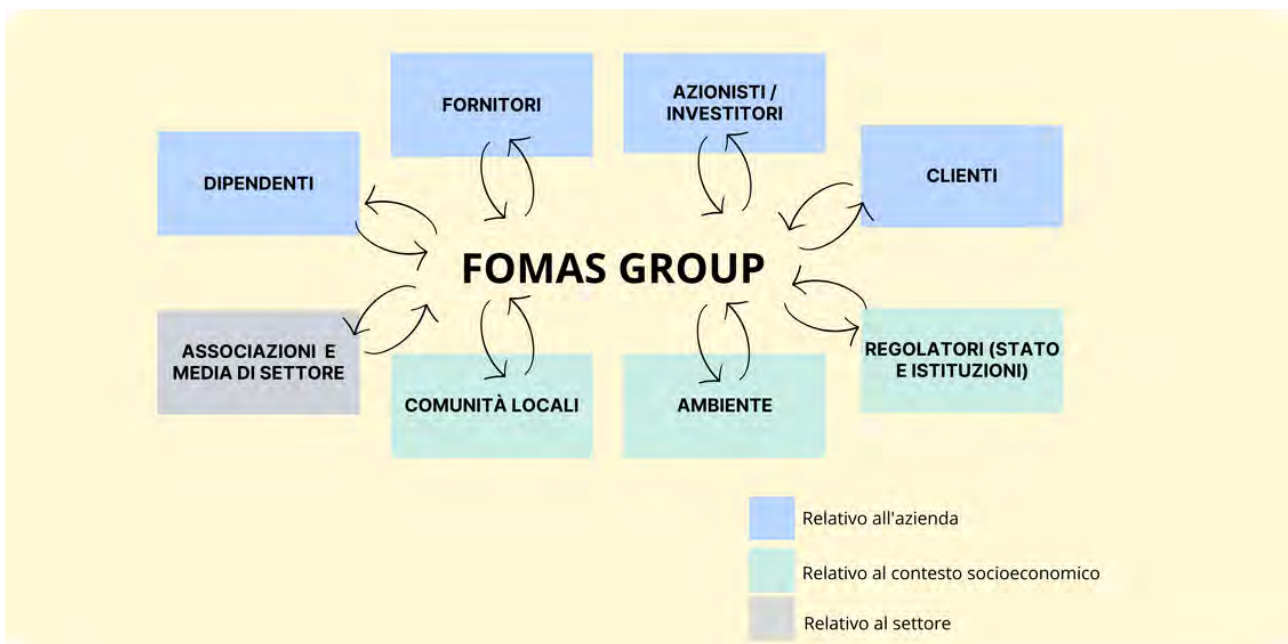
FORNITORI

AZIONISTI / INVESTITORI

DIPENDENTI

CLIENTI

FOMAS GROUP

ASSOCIAZIONI E MEDIA DI SETTORE

COMUNITÀ LOCALI

AMBIENTE

REGOLATORI (STATO E ISTITUZIONI)

Relativo all'azienda

Relativo al contesto socioeconomico

Relativo al settore